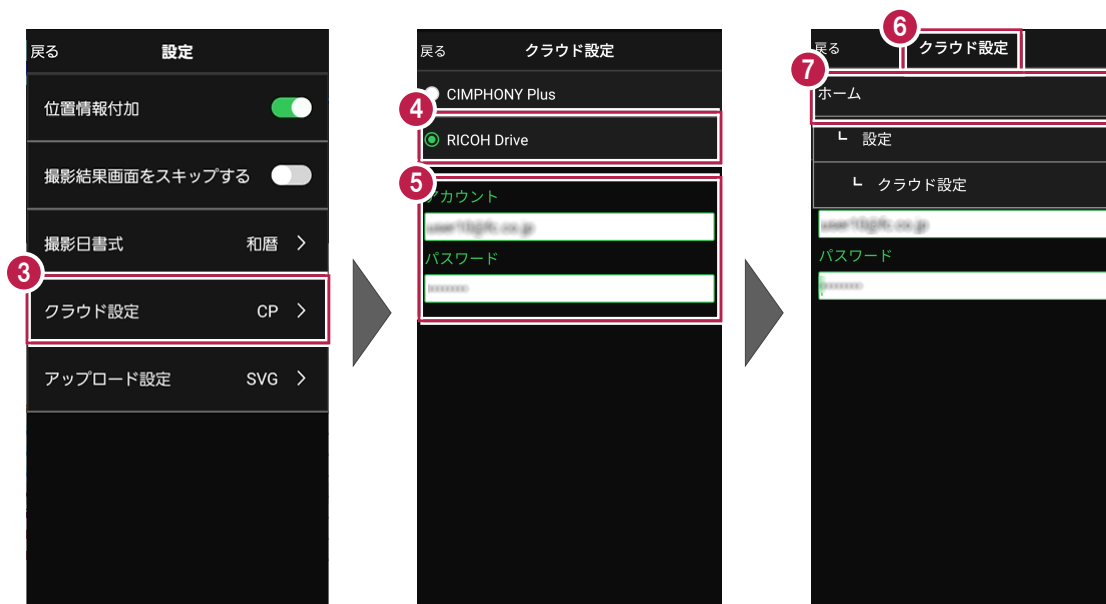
戻る 設定

位置情報付加

撮影結果画面をスキップする

撮影日書式 和暦 >

3

クラウド設定 CP >

アップロード設定 SVG >

戻る クラウド設定

CIMPHONY Plus

4

RICOH Drive

5

アカウント

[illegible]

パスワード

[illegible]

6

戻る クラウド設定

7

ホーム

└ 設定

└ クラウド設定

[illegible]

パスワード

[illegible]